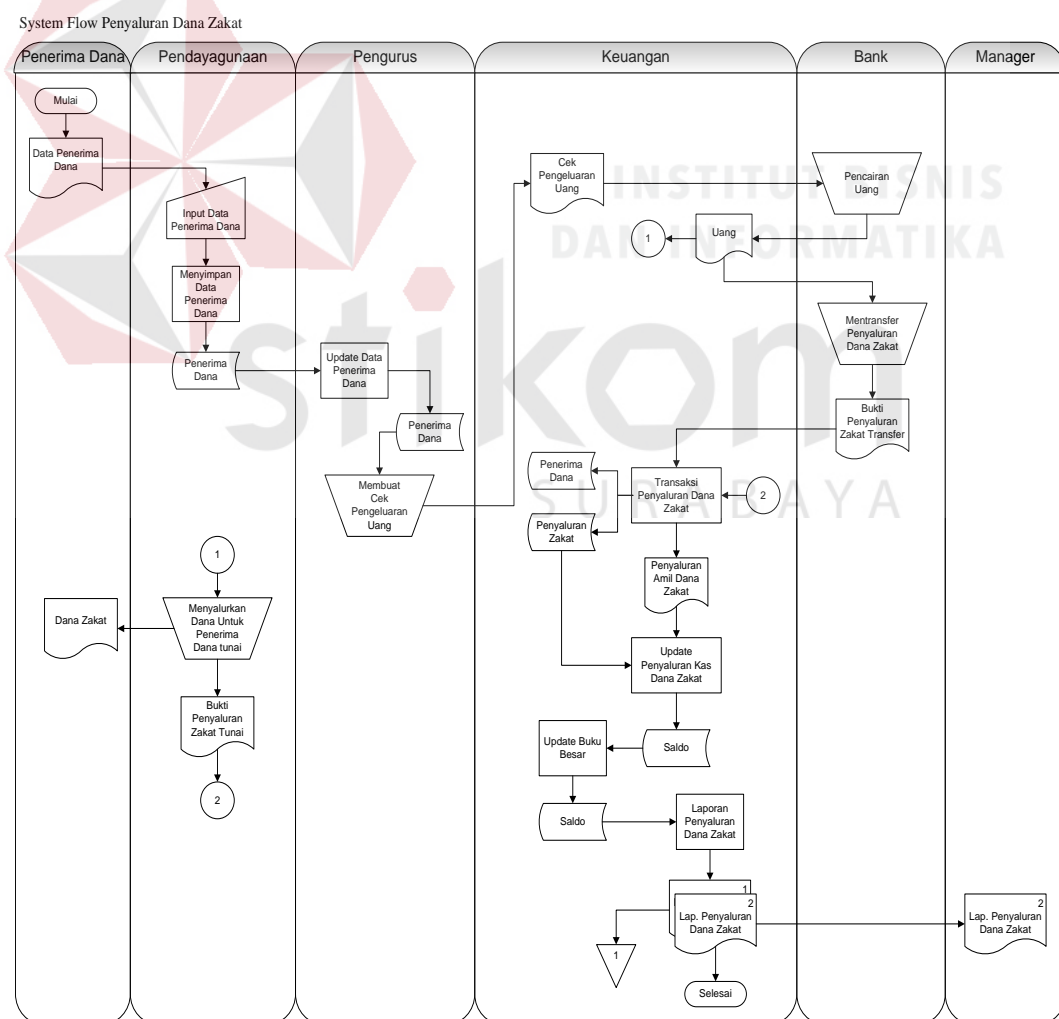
System Flow Penyaluran Dana Zakat

Penerima Dana

Pendayagunaan

Pengurus

Keuangan

Bank

Manager

Mulai

Data Penerima Dana

Input Data Penerima Dana

Menyimpan Data Penerima Dana

Penerima Dana

Update Data Penerima Dana

Penerima Dana

Membuat Cek Pengeluaran Uang

Cek Pengeluaran Uang

Pencairan Uang

1

Uang

Mentransfer Penyaluran Dana Zakat

Bukti Penyaluran Zakat Transfer

Penerima Dana

Transaksi Penyaluran Dana Zakat

2

Penyaluran Zakat

1

Penyaluran Amil Dana Zakat

Dana Zakat

Menyalurkan Dana Untuk Penerima Dana tunai

Update Penyaluran Kas Dana Zakat

Bukti Penyaluran Zakat Tunai

Update Buku Besar

Saldo

2

Saldo

Laporan Penyaluran Dana Zakat

1

2

Lap. Penyaluran Dana Zakat

2

Lap. Penyaluran Dana Zakat

1

Selesai

INSTITUT BISNIS DAN INFORMATIKA

stikom

SURABAYA